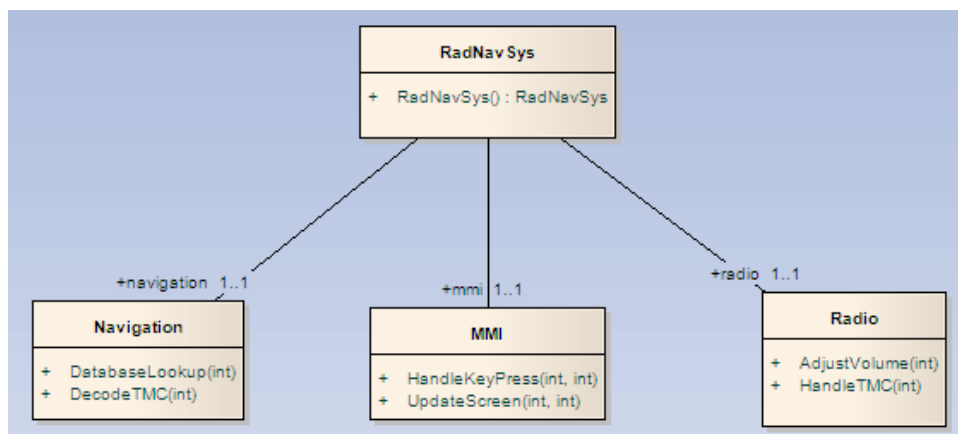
RadNavSys

+ RadNavSys() : RadNavSys

+navigation 1..1

+mmi 1..1

+radio 1..1

Navigation

+ DatabaseLookup(int)
+ DecodeTMC(int)

MMI

+ HandleKeyPress(int, int)
+ UpdateScreen(int, int)

Radio

+ AdjustVolume(int)
+ HandleTMC(int)